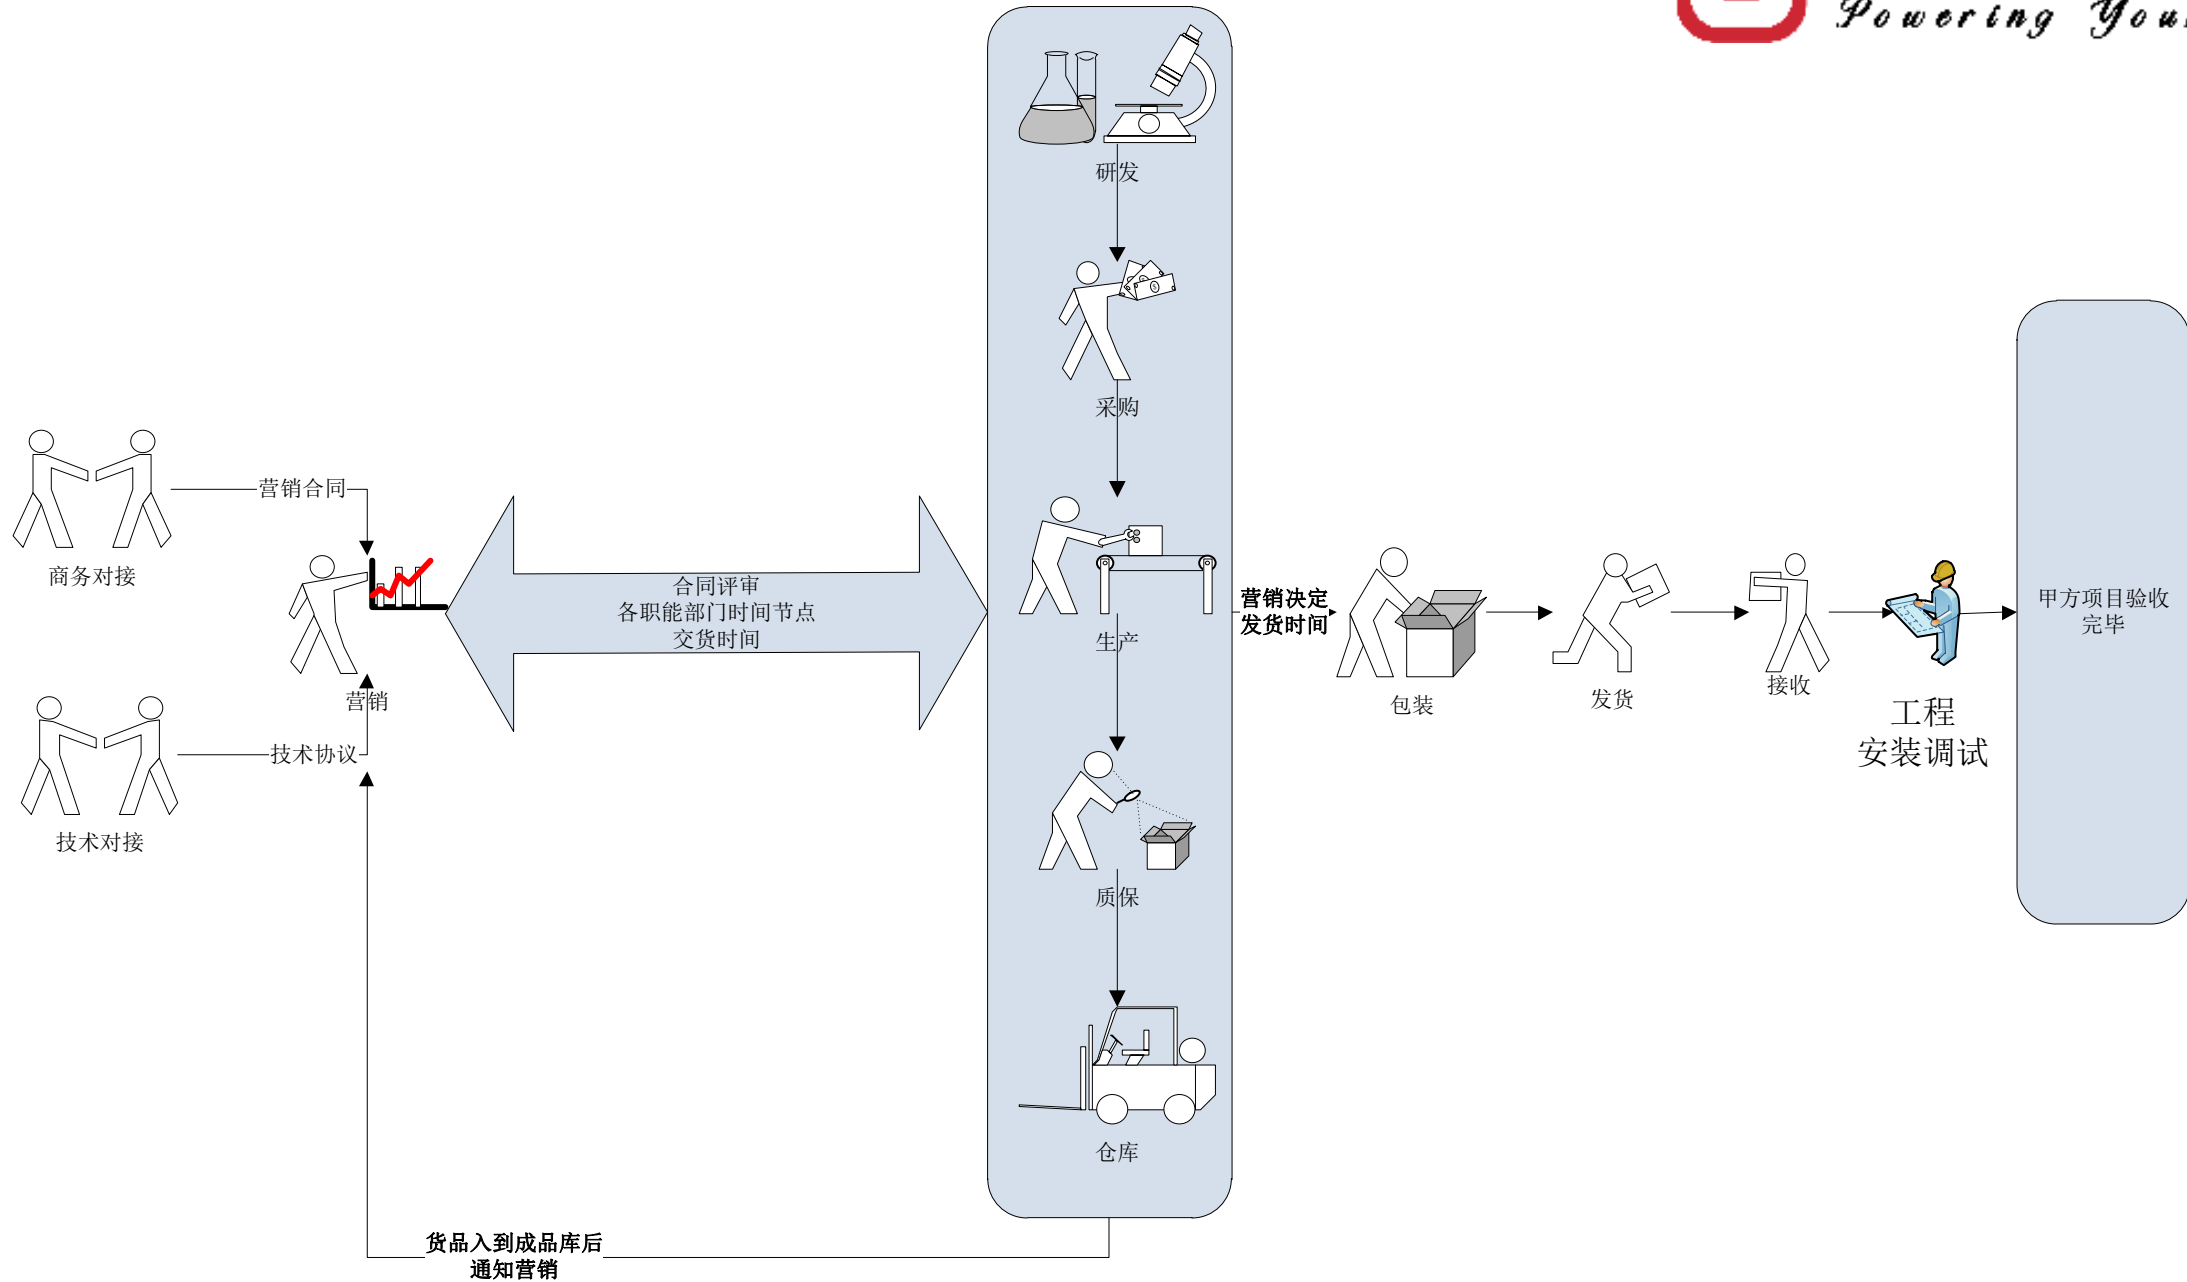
Powering You

研发

采购

生产

质保

仓库

商务对接

营销合同

营销

技术协议

技术对接

合同评审
各职能部门时间节点
交货时间

营销决定
发货时间

包装

发货

接收

工程
安装调试

甲方项目验收
完毕

货品入到成品库后
通知营销